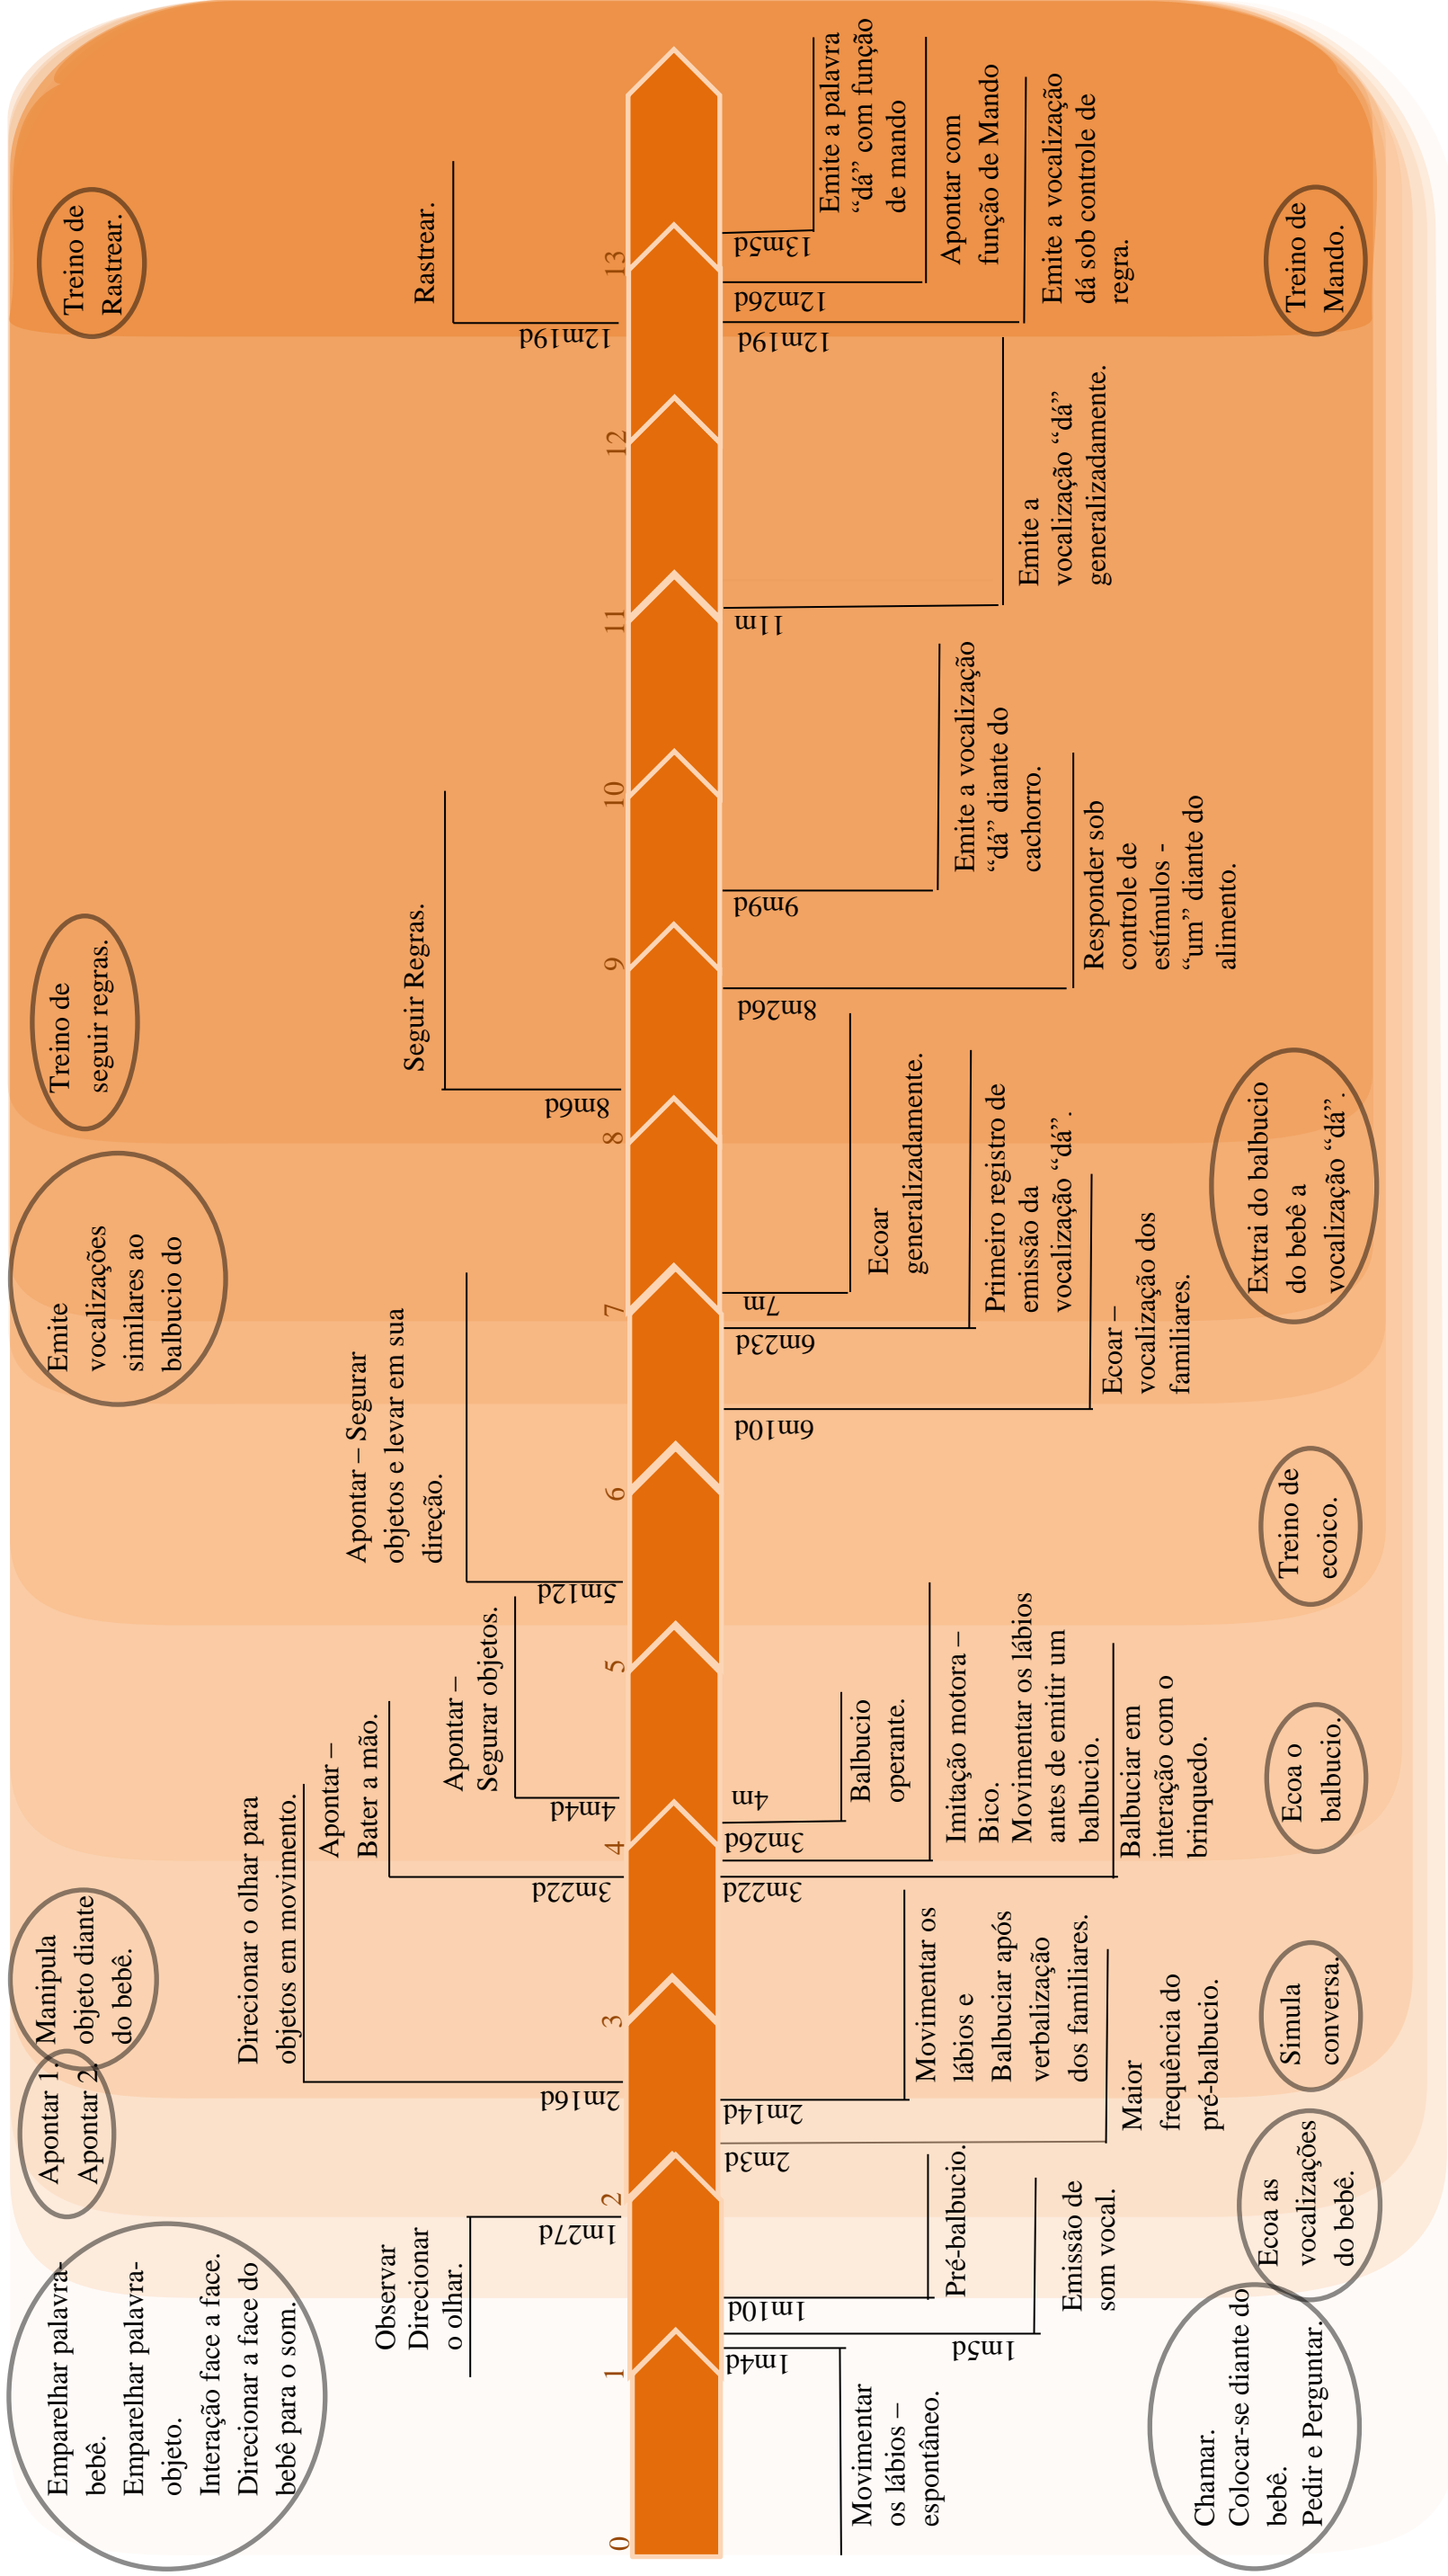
Emparelhar palavra-bebê.
Emparelhar palavra-objeto.
Interação face a face.
Direcionar a face do bebê para o som.

Apontar 1.
Apontar 2.

Manipula objeto diante do bebê.

Emite vocalizações similares ao balbucio do

Treino de seguir regras.

Treino de Rastrear.

Observar
Direcionar o olhar.

Direcionar o olhar para objetos em movimento.

Apontar – Bater a mão.

Apontar – Segurar objetos.

Apontar – Segurar objetos e levar em sua direção.

Seguir Regras.

Rastrear.

1m27d
2m16d
3m22d
4m4d
5m12d
8m6d
12m19d

0
1
2
3
4
5
6
7
8
9
10
11
12
13

1m4d
1m10d
1m5d
2m3d
2m14d
3m22d
3m26d
4m
6m10d
6m23d
7m
8m26d
9m6d
11m
12m19d
12m26d
13m5d

Movimentar os lábios – espontâneo.

Pré-balbucio.

Emissão de som vocal.

Movimentar os lábios e Balbuciar após verbalização dos familiares.

Maior frequência do pré-balbucio.

Balbucio operante.

Imitação motora – Bico.
Movimentar os lábios antes de emitir um balbucio.

Balbuciar em interação com o brinquedo.

Ecoar generalizadamente.

Primeiro registro de emissão da vocalização “dá”.

Ecoar – vocalização dos familiares.

Emite a vocalização “dá” diante do cachorro.

Responder sob controle de estímulos - “um” diante do alimento.

Emite a vocalização “dá” generalizadamente.

Emite a palavra “dá” com função de mando

Apontar com função de Mando

Emite a vocalização dá sob controle de regra.

Chamar.
Colocar-se diante do bebê.
Pedir e Perguntar.

Ecoa as vocalizações do bebê.

Simula conversa.

Ecoa o balbucio.

Treino de ecoico.

Extrai do balbucio do bebê a vocalização “dá”.

Treino de Mando.